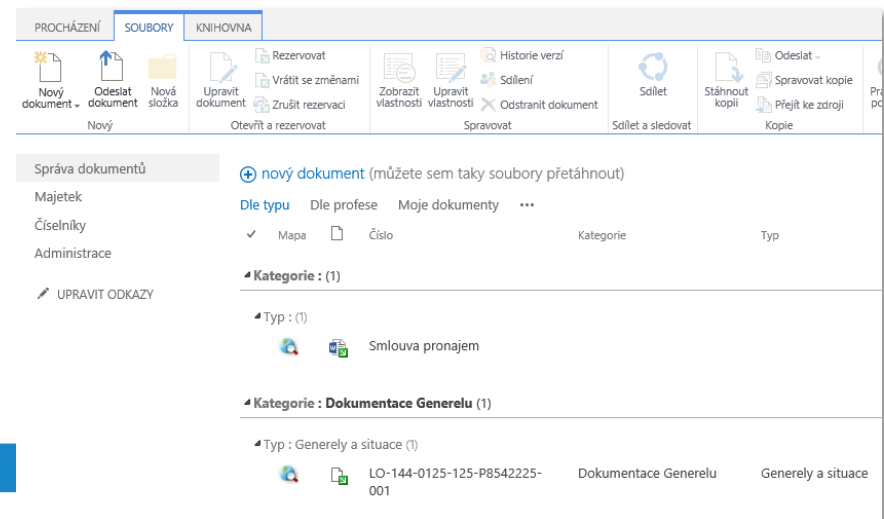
PROCHÁZENÍ SOUBORY KNIHOVNA

Nový dokument | Odeslat dokument | Nová složka
Nový

Upravit dokument | Rezervovat | Vrátit se změnami | Zrušit rezervaci
Otevřít a rezervovat

Zobrazit vlastnosti | Upravit vlastnosti | Historie verzí | Sdílení | Odstranit dokument
Spravovat

Sdílet
Sdílet a sledovat

Stáhnout kopii | Odeslat | Spravovat kopie | Přejít ke zdroji
Kopie

Pra po

Správa dokumentů
Majetek
Číselníky
Administrace

UPRAVIT ODKAZY

nový dokument (můžete sem taky soubory přetáhnout)

Dle typu Dle profese Moje dokumenty •••

| ✓ | Mapa | | Číslo | Kategorie | Typ |
|---|---|---|---|---|---|

Kategorie : (1)

Typ : (1)

Smlouva pronajem

Kategorie : Dokumentace Generelu (1)

Typ : Generely a situace (1)

LO-144-0125-125-P8542225-001 Dokumentace Generelu Generely a situace